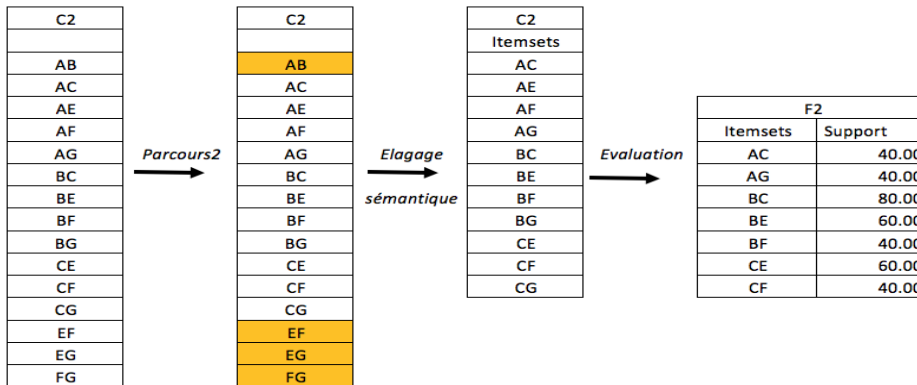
| C2 |
|---|
| |
| AB |
| AC |
| AE |
| AF |
| AG |
| BC |
| BE |
| BF |
| BG |
| CE |
| CF |
| CG |
| EF |
| EG |
| FG |

Parcours2

| C2 |
|---|
| |
| AB |
| AC |
| AE |
| AF |
| AG |
| BC |
| BE |
| BF |
| BG |
| CE |
| CF |
| CG |
| EF |
| EG |
| FG |

Elagage sémantique

| C2 |
|---|
| Itemsets |
| AC |
| AE |
| AF |
| AG |
| BC |
| BE |
| BF |
| BG |
| CE |
| CF |
| CG |

Evaluation

| F2 | |
|---|---|
| Itemsets | Support |
| AC | 40.00 |
| AG | 40.00 |
| BC | 80.00 |
| BE | 60.00 |
| BF | 40.00 |
| CE | 60.00 |
| CF | 40.00 |